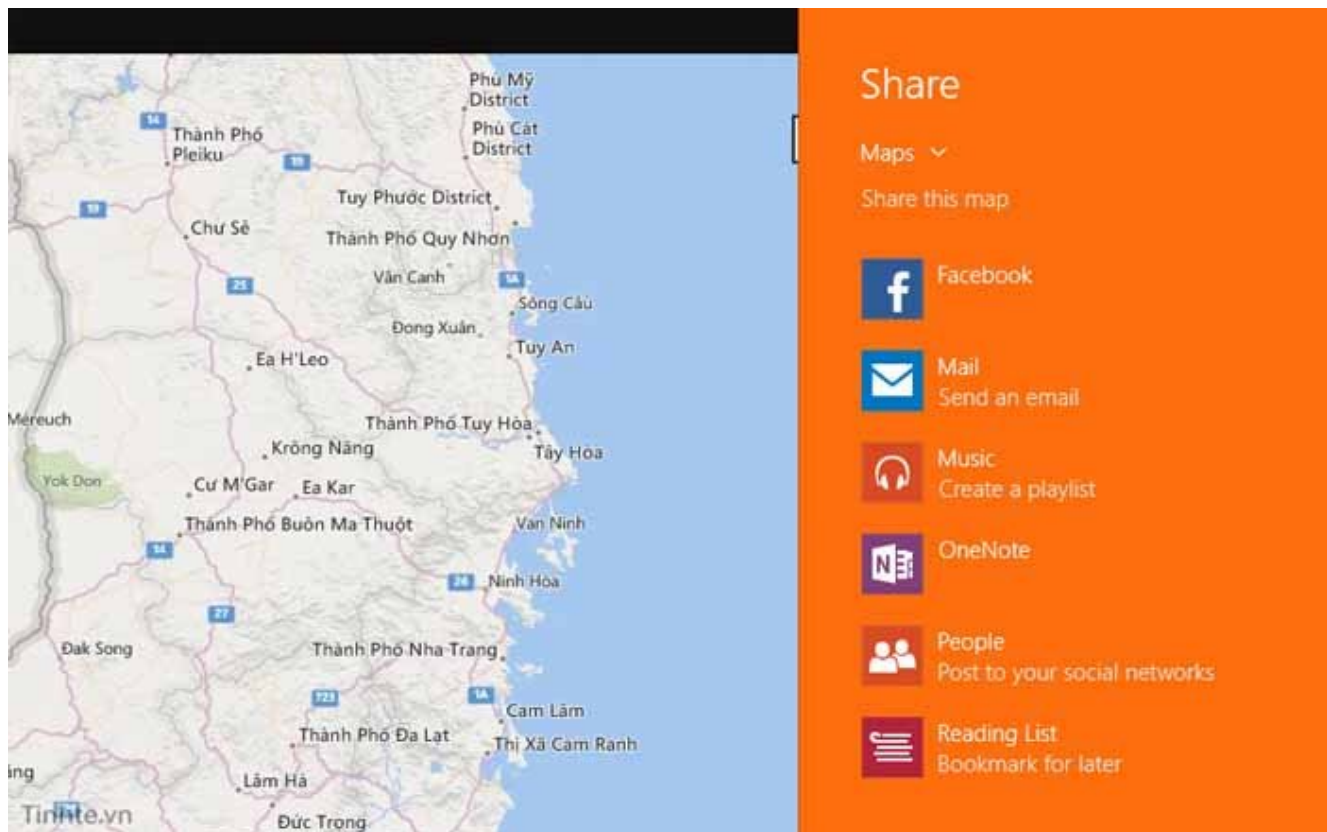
Phù Mỹ District
14
Thành Phố Pleiku
19
Phù Cát District
19
Tuy Phước District
Chư Sê
Thành Phố Quy Nhơn
Vân Canh
25
1A
Sông Cầu
Đong Xuân
Tuy An
Ea H'Leo
Mereuch
Thành Phố Tuy Hòa
Krông Năng
Tây Hòa
Yok Don
Cư M'Gar
Ea Kar
Thành Phố Buôn Ma Thuột
Vạn Ninh
14
26
Ninh Hòa
27
Đak Song
Thành Phố Nha Trang
723
1A
Cam Lâm
Thành Phố Đa Lạt
Thị Xã Cam Ranh
ing
Lâm Hà
Tinhte.vn
Đức Trọng

Share

Maps

Share this map

Facebook

Mail
Send an email

Music
Create a playlist

OneNote

People
Post to your social networks

Reading List
Bookmark for later